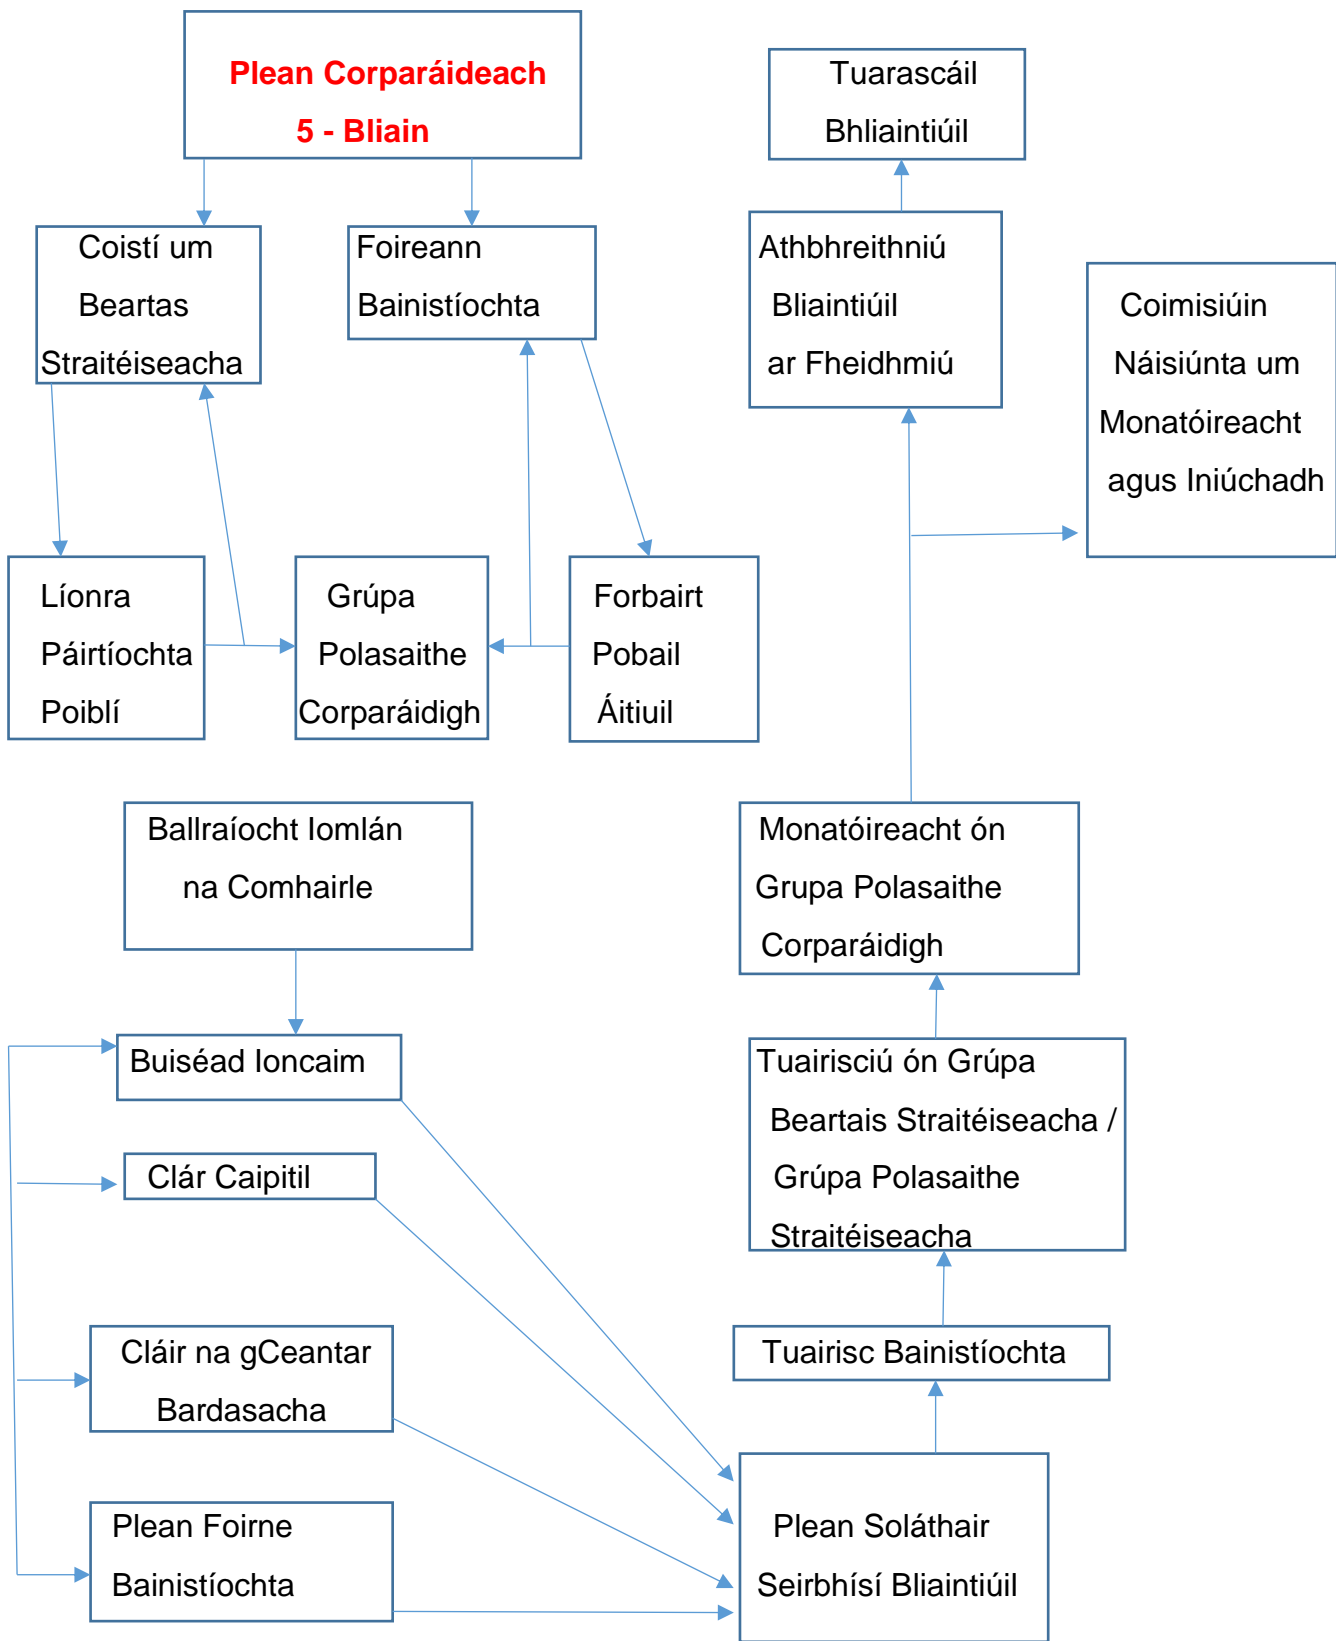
Plean Corparáideach
5 - Bliain

Tuarascáil
Bhliaintiúil

Coistí um
Beartas
Straitéiseacha

Foireann
Bainistíochta

Athbhreithniú
Bliaintiúil
ar Fheidhmiú

Coimisiúin
Náisiúnta um
Monatóireacht
agus Iniúchadh

Líonra
Páirtíochta
Poiblí

Grúpa
Polasaithe
Corparáidigh

Forbairt
Pobail
Áitiuil

Ballraíocht Iomlán
na Comhairle

Monatóireacht ón
Grupa Polasaithe
Corparáidigh

Buiséad Ioncaim

Tuairisciú ón Grúpa
Beartais Straitéiseacha /
Grúpa Polasaithe
Straitéiseacha

Clár Caipitil

Cláir na gCeantar
Bardasacha

Tuairisc Bainistíochta

Plean Foirne
Bainistíochta

Plean Soláthair
Seirbhísí Bliaintiúil